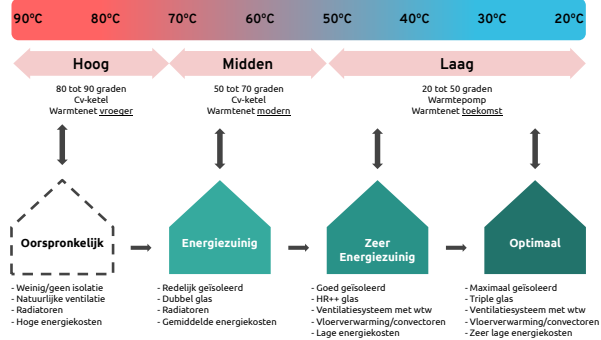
90°C 80°C 70°C 60°C 50°C 40°C 30°C 20°C

Hoog
80 tot 90 graden
Cv-ketel
Warmtenet vroeger

Midden
50 tot 70 graden
Cv-ketel
Warmtenet modern

Laag
20 tot 50 graden
Warmtepomp
Warmtenet toekomst

Oorspronkelijk
- Weinig/geen isolatie
- Natuurlijke ventilatie
- Radiatoren
- Hoge energiekosten

Energiezuinig
- Redelijk geïsoleerd
- Dubbel glas
- Radiatoren
- Gemiddelde energiekosten

Zeer Energiezuinig
- Goed geïsoleerd
- HR++ glas
- Ventilatiesysteem met wtw
- Vloerverwarming/convectoren
- Lage energiekosten

Optimaal
- Maximaal geïsoleerd
- Triple glas
- Ventilatiesysteem met wtw
- Vloerverwarming/convectoren
- Zeer lage energiekosten